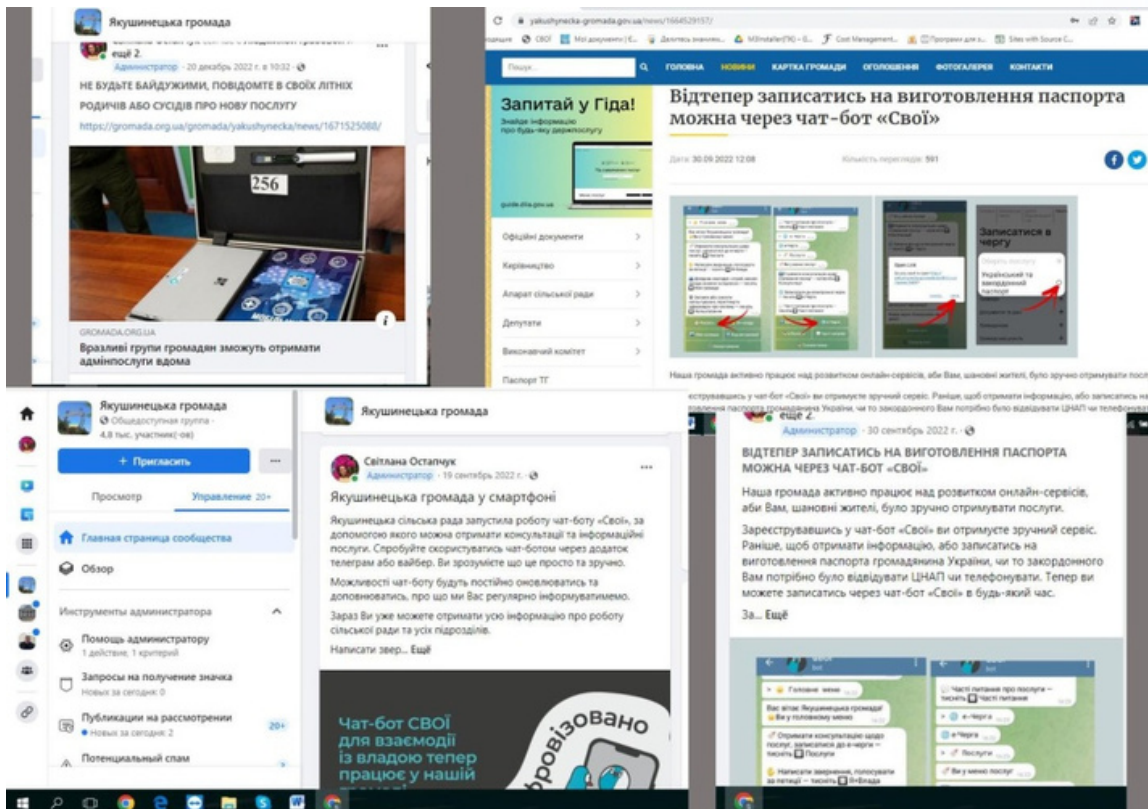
Якушинецька громада

ещё 2.

Администратор · 20 декабря 2022 г. в 10:32 ·

НЕ БУДЬТЕ БАЙДУЖИМИ, ПОВІДОМТЕ В СВОЇХ ЛІТНІХ РОДИЧІВ АБО СУСІДІВ ПРО НОВУ ПОСЛУГУ

https://gromada.org.ua/gromada/yakushynecka/news/1671525088/

256

GROMADA.ORG.UA

Вразливі групи громадян зможуть отримати адмінпослуги вдома

yakushynecka-gromada.gov.ua/news/1664529157/

Пошук...

ГОЛОВНА НОВИНИ КАРТКА ГРОМАДИ ОГОЛОШЕННЯ ФОТОГАЛЕРЕЯ КОНТАКТИ

Запитай у Гіда!

Знайди інформацію про будь-яку держпослугу

guide.diia.gov.ua

Офіційні документи

Керівництво

Апарат сільської ради

Депутати

Виконавчий комітет

Паспорт ТГ

Відтепер записатись на виготовлення паспорта можна через чат-бот «Свої»

Дата: 30.09.2022 12:08

Кількість переглядів: 591

Записатися в чергу

Українській та закордонний паспорт

Наша громада активно працює над розвитком онлайн-сервісів, аби Вам, шановні жителі, було зручно отримувати посл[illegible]

Якушинецька громада

Общедоступная группа · 4,8 тыс. участник(-ов)

+ Пригласить

Просмотр

Управление 20+

Главная страница сообщества

Обзор

Инструменты администратора

Помощь администратору

1 действие, 1 критерий

Запросы на получение значка

Новых за сегодня: 0

Публикации на рассмотрении

Новых за сегодня: 2

20+

Потенциальный спам

Якушинецька громада

Світлана Остапчук

Администратор · 19 сентябрь 2022 г. ·

Якушинецька громада у смартфоні

Якушинецька сільська рада запустила роботу чат-боту «Свої», за допомогою якого можна отримати консультації та інформаційні послуги. Спробуйте скористуватись чат-ботом через додаток телеграм або вайбер. Ви зрозумієте що це просто та зручно.

Можливості чат-боту будуть постійно оновлюватись та доповнюватись, про що ми Вас регулярно інформуватимемо.

Зараз Ви уже можете отримати усю інформацію про роботу сільської ради та усіх підрозділів.

Написати звер... Ещё

Чат-бот СВОЇ для взаємодії із владою тепер працює у нашій

цифровізовано

ещё 2.

Администратор · 30 сентябрь 2022 г. ·

ВІДТЕПЕР ЗАПИСАТИСЬ НА ВИГОТОВЛЕННЯ ПАСПОРТА МОЖНА ЧЕРЕЗ ЧАТ-БОТ «СВОЇ»

Наша громада активно працює над розвитком онлайн-сервісів, аби Вам, шановні жителі, було зручно отримувати послуги.

Зареєструвавшись у чат-бот «Свої» ви отримуєте зручний сервіс. Раніше, щоб отримати інформацію, або записатись на виготовлення паспорта громадянина України, чи то закордонного Вам потрібно було відвідувати ЦНАП чи телефонувати. Тепер ви можете записатись через чат-бот «Свої» в будь-який час.

За... Ещё

Головне меню

Часті питання про послуги

е-Черга

Послуги